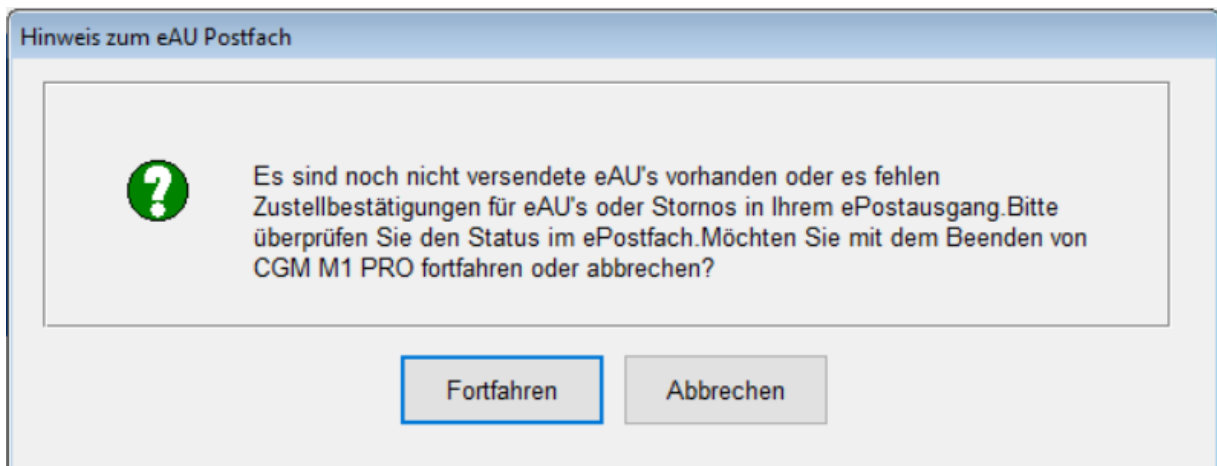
Hinweis zum eAU Postfach

?

Es sind noch nicht versendete eAU's vorhanden oder es fehlen Zustellbestätigungen für eAU's oder Stornos in Ihrem ePostausgang.Bitte überprüfen Sie den Status im ePostfach.Möchten Sie mit dem Beenden von CGM M1 PRO fortfahren oder abbrechen?

Fortfahren

Abbrechen